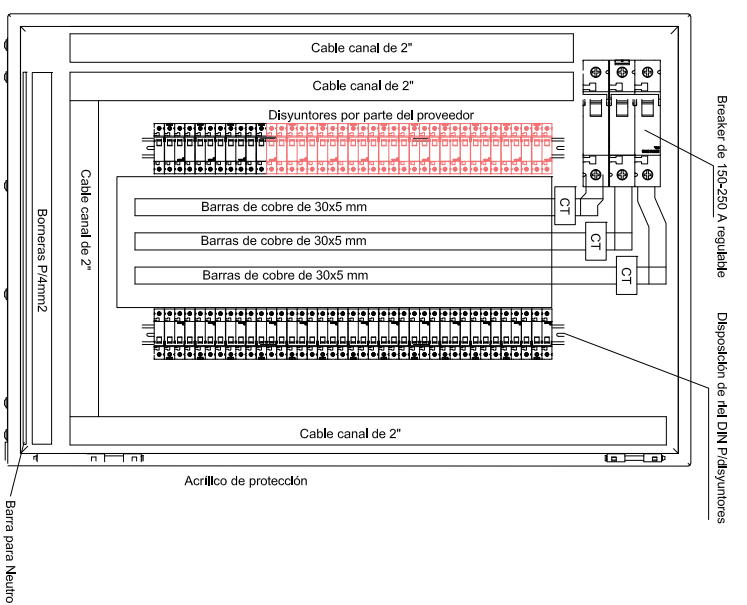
Cable canal de 2"

Cable canal de 2"

Disyuntores por parte del proveedor

Cable canal de 2"

Borneras P/4mm2

Barras de cobre de 30x5 mm

Barras de cobre de 30x5 mm

Barras de cobre de 30x5 mm

CT

CT

CT

Breaker de 150-250 A regulable

Disposición de riel DIN P/disyuntores

Cable canal de 2"

Acrílico de protección

Barra para Neutro